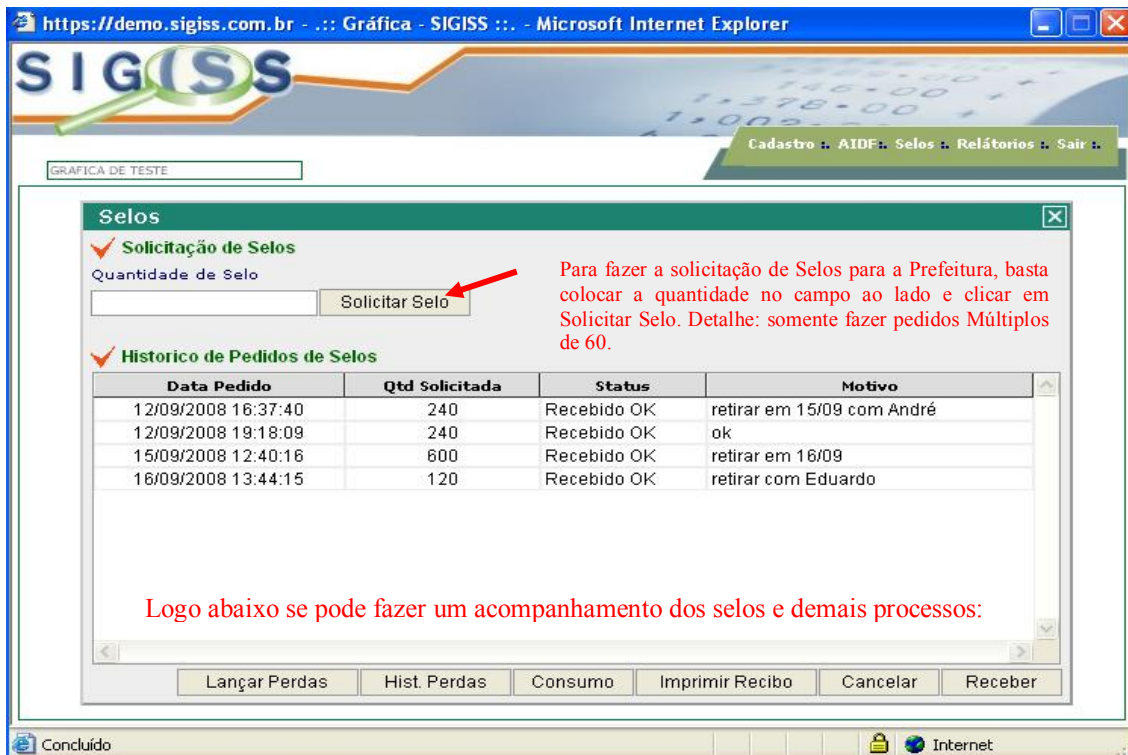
https://demo.sigiss.com.br - .:: Gráfica - SIGISS ::. - Microsoft Internet Explorer

SIGISS

Cadastro :. AIDF :. Selos :. Relatórios :. Sair :.

GRAFICA DE TESTE

Selos

Solicitação de Selos

Quantidade de Selo

Solicitar Selo

Para fazer a solicitação de Selos para a Prefeitura, basta colocar a quantidade no campo ao lado e clicar em Solicitar Selo. Detalhe: somente fazer pedidos Múltiplos de 60.

Historico de Pedidos de Selos

| Data Pedido | Qtd Solicitada | Status | Motivo |
|---|---|---|---|
| 12/09/2008 16:37:40 | 240 | Recebido OK | retirar em 15/09 com André |
| 12/09/2008 19:18:09 | 240 | Recebido OK | ok |
| 15/09/2008 12:40:16 | 600 | Recebido OK | retirar em 16/09 |
| 16/09/2008 13:44:15 | 120 | Recebido OK | retirar com Eduardo |

Logo abaixo se pode fazer um acompanhamento dos selos e demais processos:

Lançar Perdas | Hist. Perdas | Consumo | Imprimir Recibo | Cancelar | Receber

Concluído

Internet